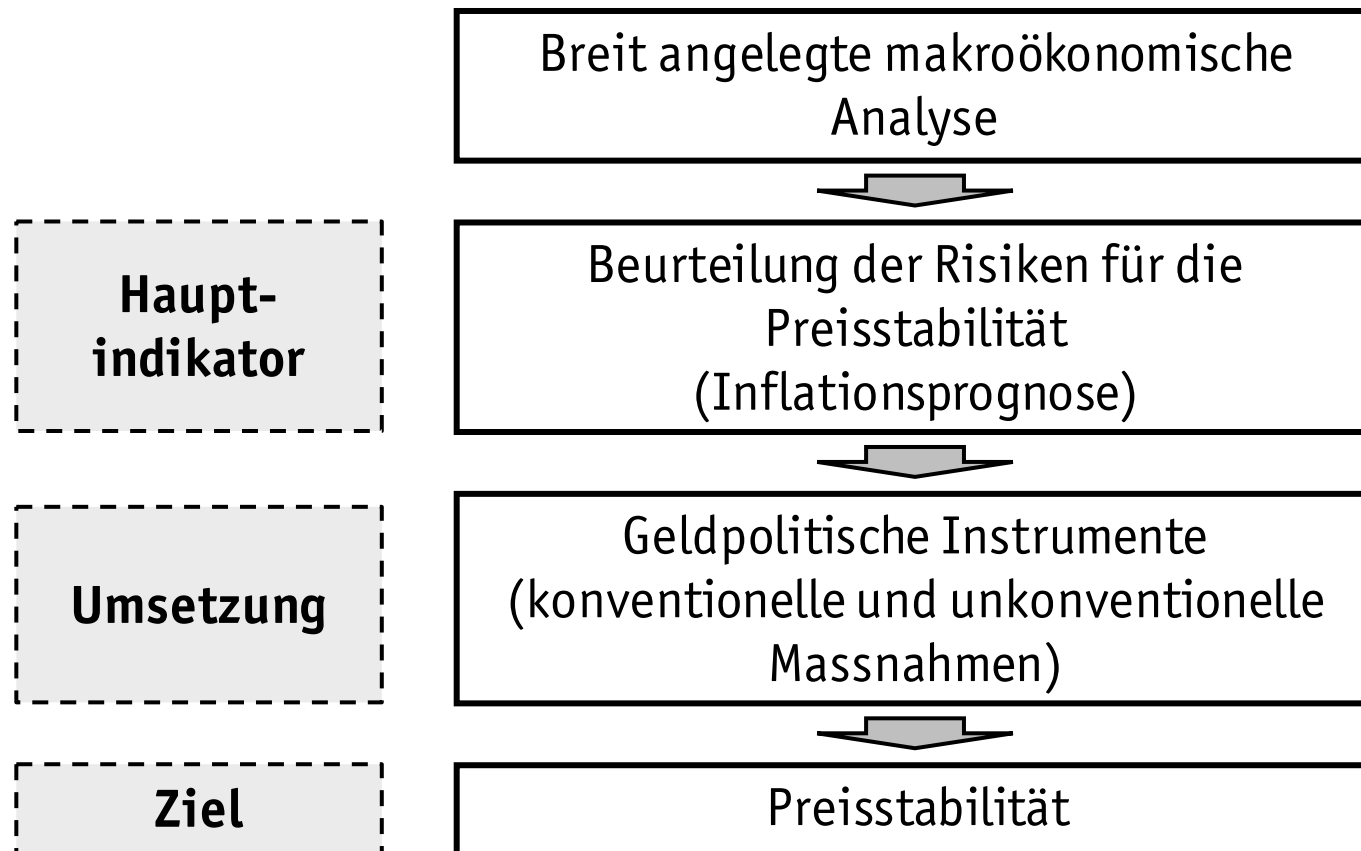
Breit angelegte makroökonomische Analyse

Hauptindikator

Beurteilung der Risiken für die Preisstabilität (Inflationsprognose)

Umsetzung

Geldpolitische Instrumente (konventionelle und unkonventionelle Massnahmen)

Ziel

Preisstabilität